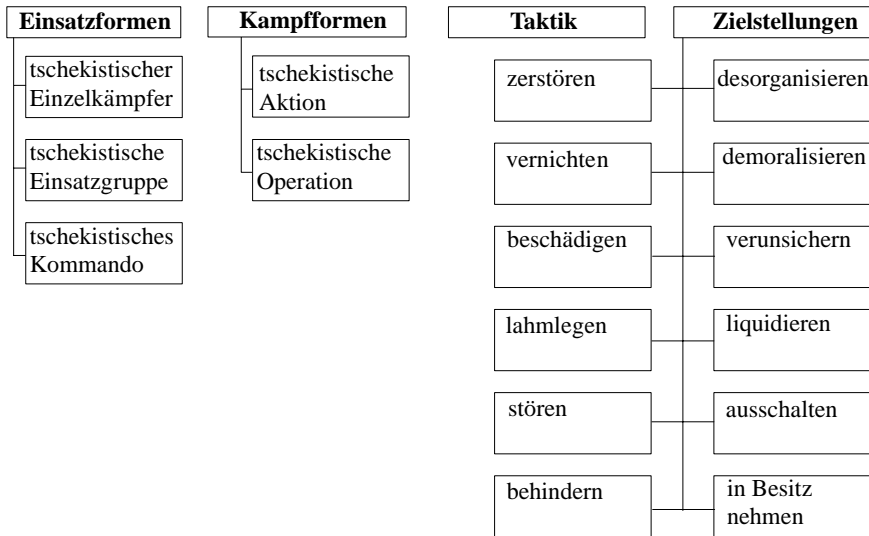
Einsatzformen

tschekistischer Einzelkämpfer

tschekistische Einsatzgruppe

tschekistisches Kommando

Kampfformen

tschekistische Aktion

tschekistische Operation

Taktik

zerstören

vernichten

beschädigen

lahmlegen

stören

behindern

Zielstellungen

desorganisieren

demoralisieren

verunsichern

liquidieren

ausschalten

in Besitz nehmen